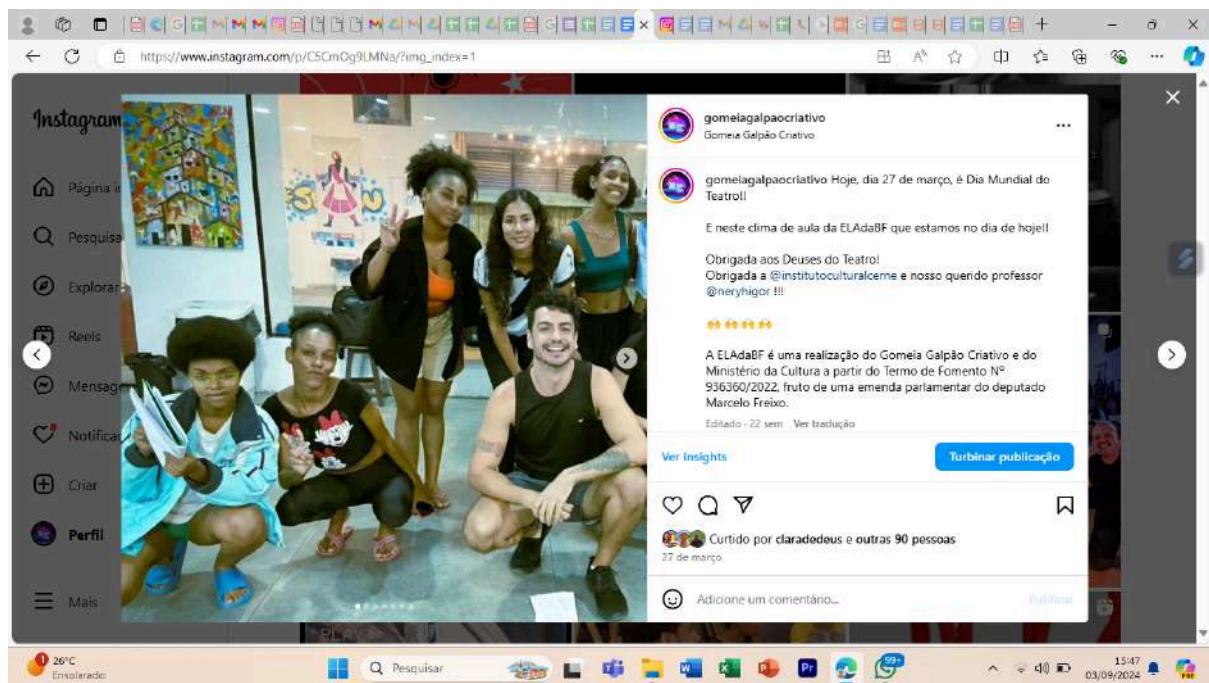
https://www.instagram.com/p/C5CmOg9LMNa/?img_index=1

Instagram
Página i
Pesquisa
Explorar
Reels
Mensage
Notifica
Criar
Perfil
Mais

gomeiagalpaocriativo
Gomeia Galpão Criativo

gomeiagalpaocriativo Hoje, dia 27 de março, é Dia Mundial do Teatro!!

E neste clima de aula da ELAdaBF que estamos no dia de hoje!!

Obrigada aos Deuses do Teatro!
Obrigada a @institutoculturalcerne e nosso querido professor @neryhigor !!!

🙌🙌🙌🙌

A ELAdaBF é uma realização do Gomeia Galpão Criativo e do Ministério da Cultura a partir do Termo de Fomento Nº 936360/2022, fruto de uma emenda parlamentar do deputado Marcelo Freixo.

Editado · 22 sem Ver tradução

Ver insights
Turbinar publicação

Curtido por claradedeus e outras 90 pessoas
27 de março

Adicione um comentário...
Publicar

26°C
Ensolarado
Pesquisar
15:47
03/09/2024